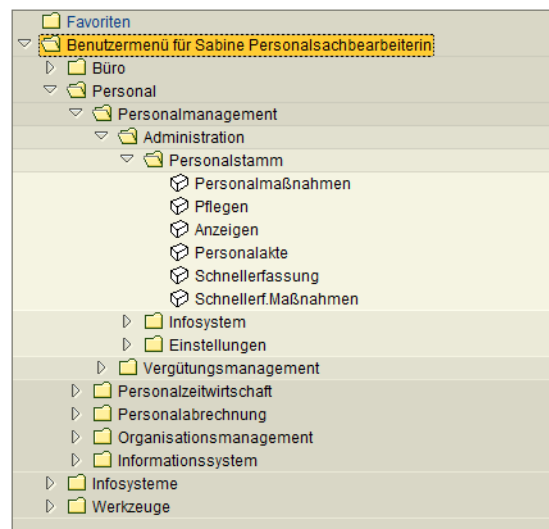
Favoriten
Benutzermenü für Sabine Personalsachbearbeiterin
Büro
Personal
Personalmanagement
Administration
Personalstamm
Personalmaßnahmen
Pflegen
Anzeigen
Personalakte
Schnellerfassung
Schnellerf.Maßnahmen
Infosystem
Einstellungen
Vergütungsmanagement
Personalzeitwirtschaft
Personalabrechnung
Organisationsmanagement
Informationssystem
Infosysteme
Werkzeuge